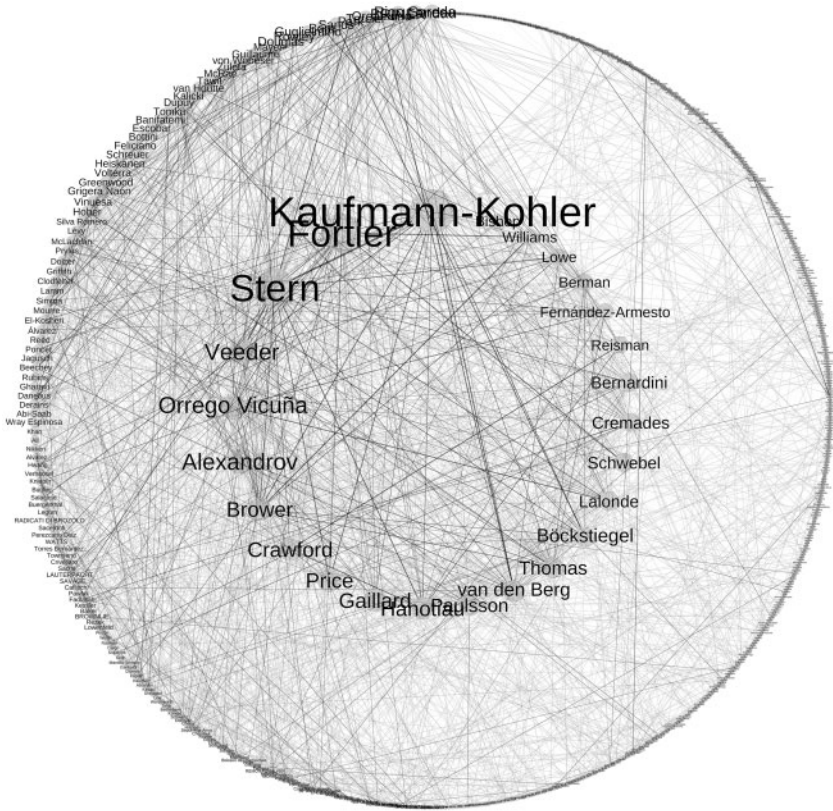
Kaufmann-Kohler
Fortier
Stern
Veeder
Orrego Vicuña
Alexandrov
Brower
Crawford
Price
Gaillard
Hanotiau
Paulsson
van den Berg
Thomas
Böckstiegel
Lalonde
Schwebel
Cremades
Bernardini
Reisman
Fernandez-Armesto
Berman
Lowe
Williams
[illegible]
Guglielmino
Douglas
Mayer
von Wobeser
Guillaume
McRae
Tawil
van Houtte
Kalicki
Dupuy
Tomka
Banifatemi
Escobar
Bottini
Feliciano
Schreuer
Heiskanen
Volterra
Greenwood
Grigera Naón
Vinuesa
Hober
Silva Romero
Lévy
McLachlan
Pryles
Dolzer
Griffith
Clodfelter
Lamm
Simma
Moure
El-Kosheri
Alvarez
Reed
Poncet
Jaguaribe
Beechey
Rubins
Ghaleni
Dangelus
Derains
Abi-Saab
Wray Espinosa
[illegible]
RADICATI DI BROZOLO
LAUTERPACHT
BROWNLIE
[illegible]